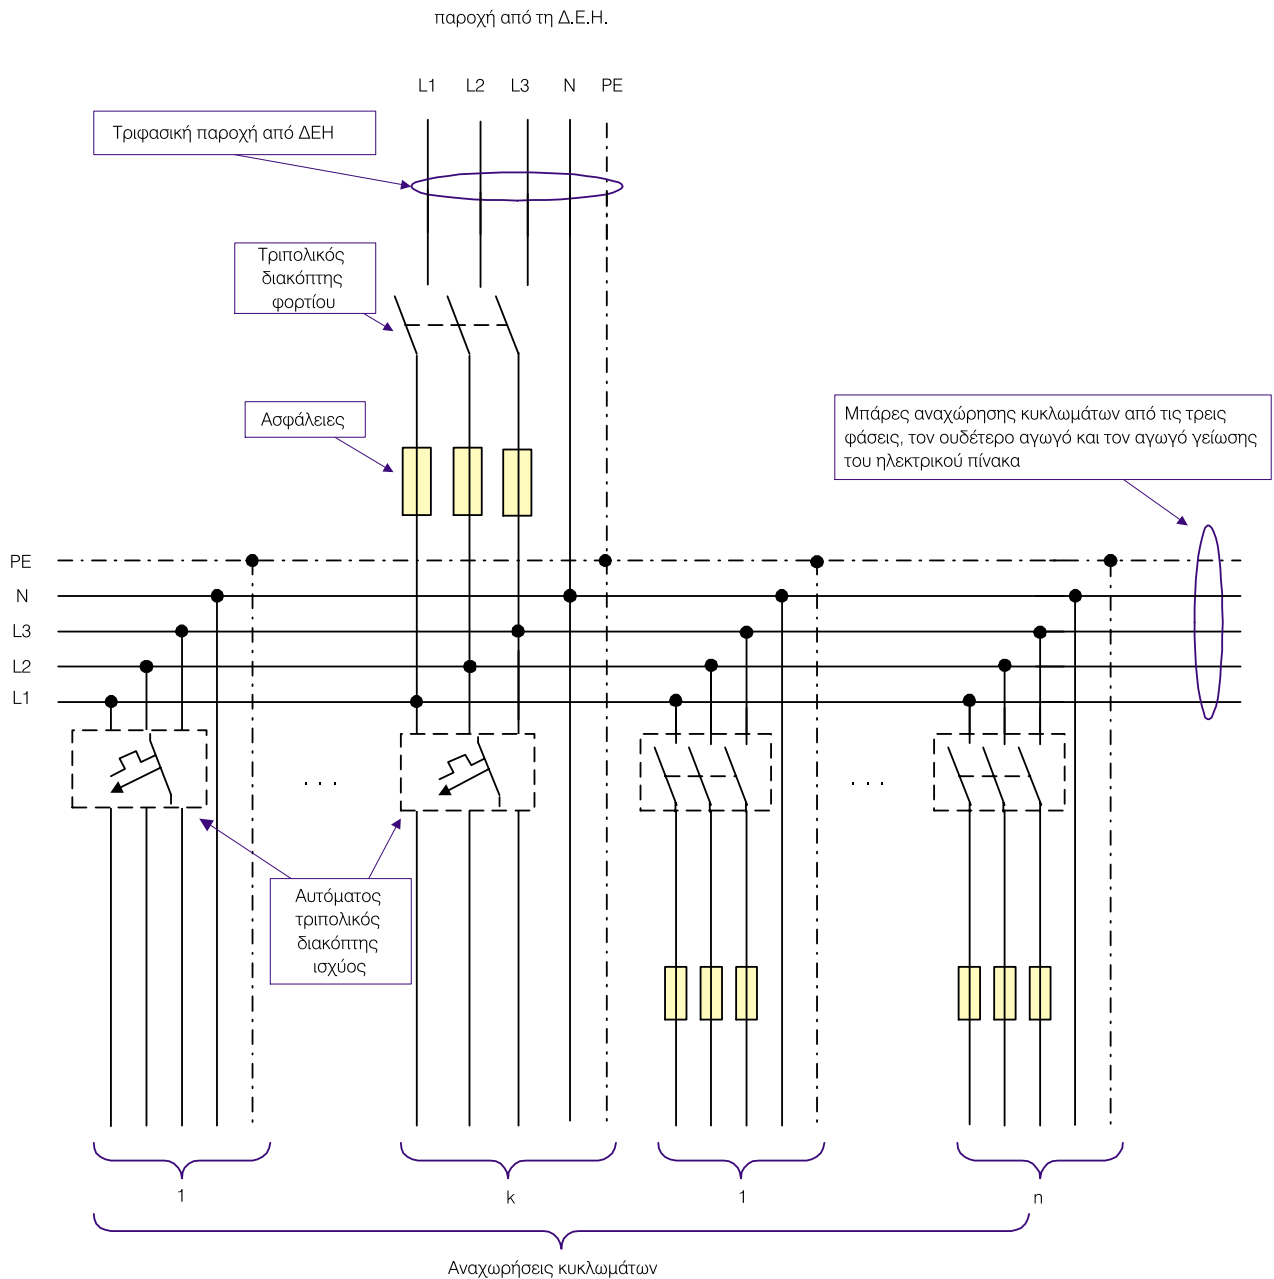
παροχή από τη Δ.Ε.Η.

L1 L2 L3 N PE

Τριφασική παροχή από ΔΕΗ

Τριπολικός διακόπτης φορτίου

Ασφάλειες

Μπάρες αναχώρησης κυκλωμάτων από τις τρεις φάσεις, τον ουδέτερο αγωγό και τον αγωγό γείωσης του ηλεκτρικού πίνακα

PE
N
L3
L2
L1

. . .

. . .

Αυτόματος τριπολικός διακόπτης ισχύος

1

k

1

n

Αναχωρήσεις κυκλωμάτων